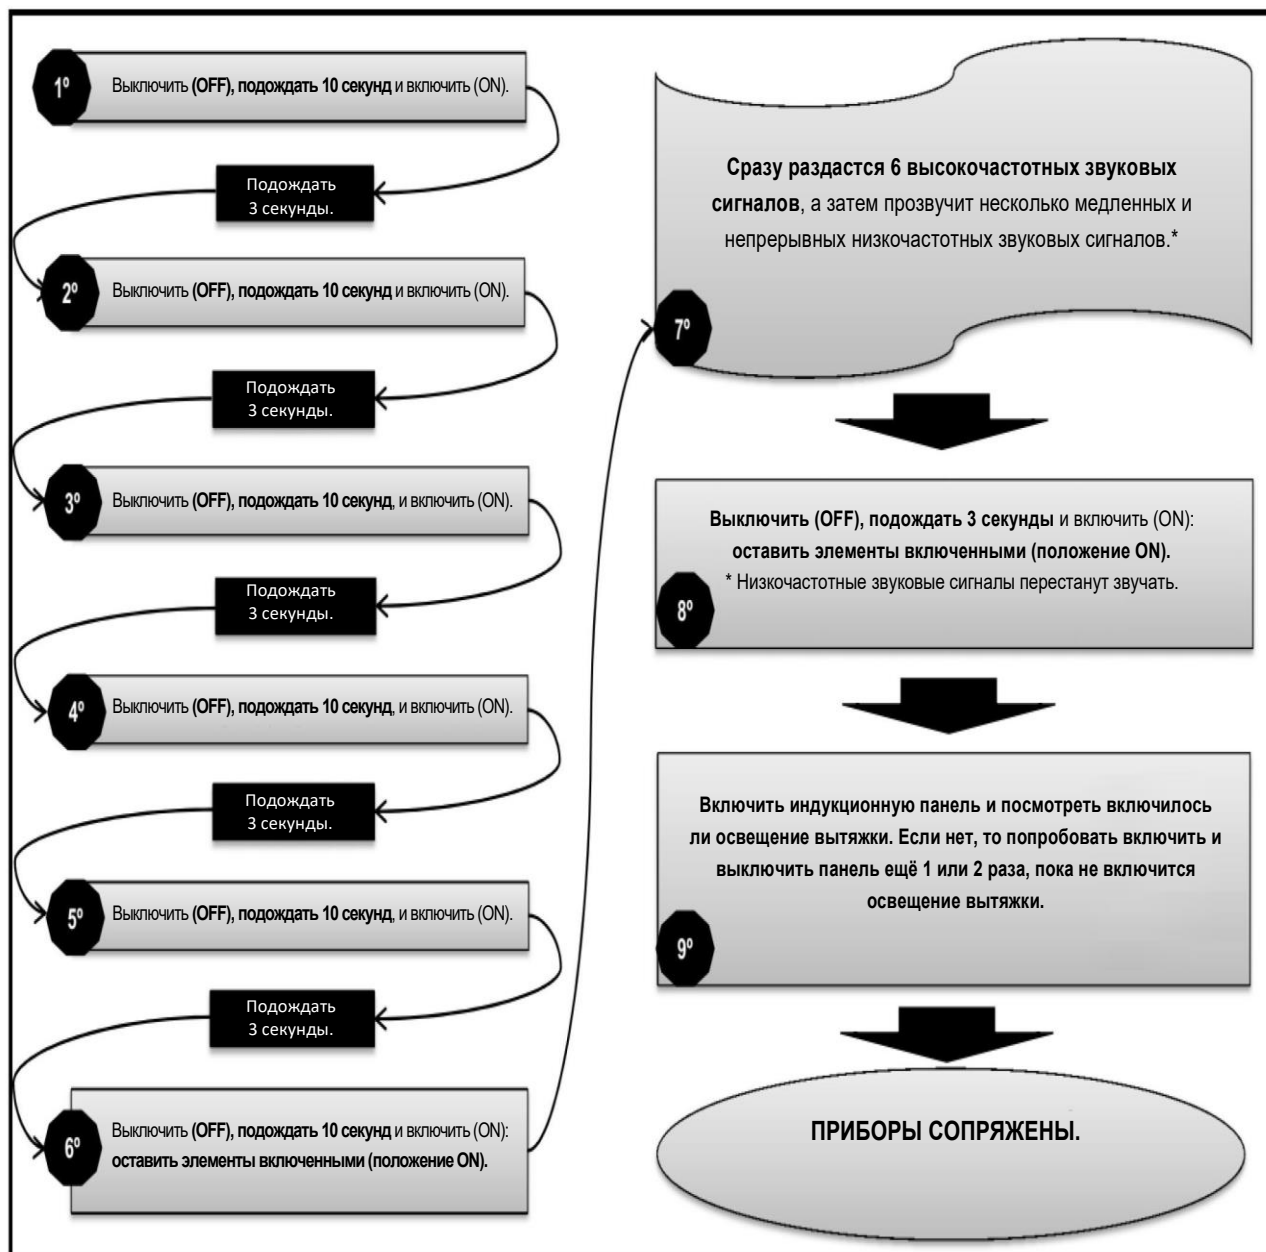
1º Выключить (OFF), подождать 10 секунд и включить (ON).

Подождать 3 секунды.

2º Выключить (OFF), подождать 10 секунд и включить (ON).

Подождать 3 секунды.

3º Выключить (OFF), подождать 10 секунд, и включить (ON).

Подождать 3 секунды.

4º Выключить (OFF), подождать 10 секунд, и включить (ON).

Подождать 3 секунды.

5º Выключить (OFF), подождать 10 секунд, и включить (ON).

Подождать 3 секунды.

6º Выключить (OFF), подождать 10 секунд и включить (ON): оставить элементы включенными (положение ON).

Сразу раздастся 6 высокочастотных звуковых сигналов, а затем прозвучит несколько медленных и непрерывных низкочастотных звуковых сигналов.*

7º

Выключить (OFF), подождать 3 секунды и включить (ON): оставить элементы включенными (положение ON).
* Низкочастотные звуковые сигналы перестанут звучать.

8º

Включить индукционную панель и посмотреть включилось ли освещение вытяжки. Если нет, то попробовать включить и выключить панель ещё 1 или 2 раза, пока не включится освещение вытяжки.

9º

ПРИБОРЫ СОПРЯЖЕНЫ.